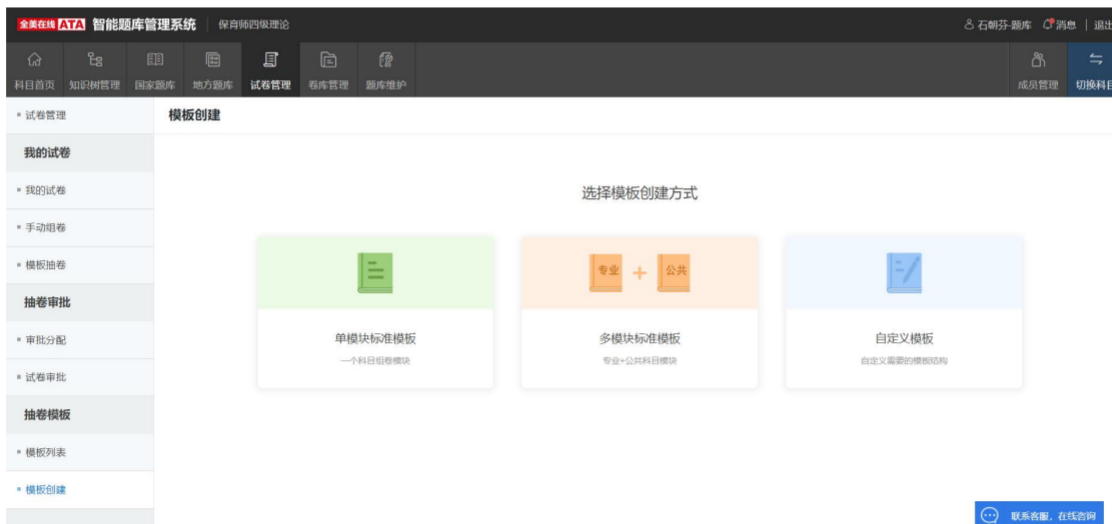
全美在线 ATA 智能题库管理系统 | 保育师四级理论

石朝芬-题库 消息 | 退出

科目首页 知识树管理 国家题库 地方题库 试卷管理 卷库管理 题库维护

成员管理 切换科目

试卷管理

我的试卷

我的试卷

手动组卷

模板抽卷

抽卷审批

审批分配

试卷审批

抽卷模板

模板列表

模板创建

模板创建

选择模板创建方式

单模块标准模板
一个科目组卷模块

专业 + 公共

多模块标准模板
专业+公共科目模块

自定义模板
自定义需要的模板结构

联系客服，在线咨询